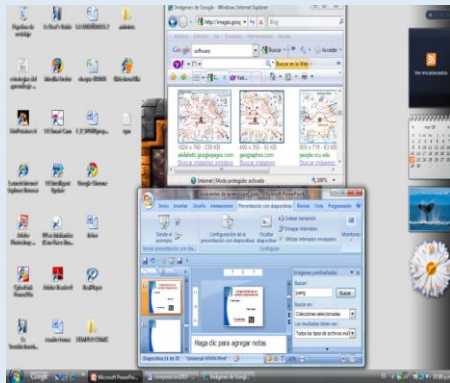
Imágenes de Google - Windows Internet Explorer
http://images.goog
Bing
Google
software
Buscar
Acceder
Buscar en la Web
1024 x 768 - 230 KB
aldatech.googlepages.com
Buscar imágenes similares
400 x 300 - 36 KB
googlepages.com
909 x 719 - 63 KB
people.ucs.edu
Buscar imágenes similares
Internet | Modo protegido: activado
100%
Presentación con diapositivas
Inicio
Insertar
Diseño
Animaciones
Presentación con diapositivas
Revisar
Vista
Programador
Desde el principio
Configuración de la presentación con diapositivas
Ocultar diapositiva
Grabar narración
Ensayar intervalos
Utilizar intervalos ensayados
Monitores
Configurar
Imágenes prediseñadas
Buscar:
Buscar
Buscar en:
Colecciones seleccionadas
Los resultados deben ser:
Todos los tipos de archivos mul
Haga clic para agregar notas
Diapositiva 14 de 20
Microsoft PowerPoi...
Imágenes de Google
No encabezadas